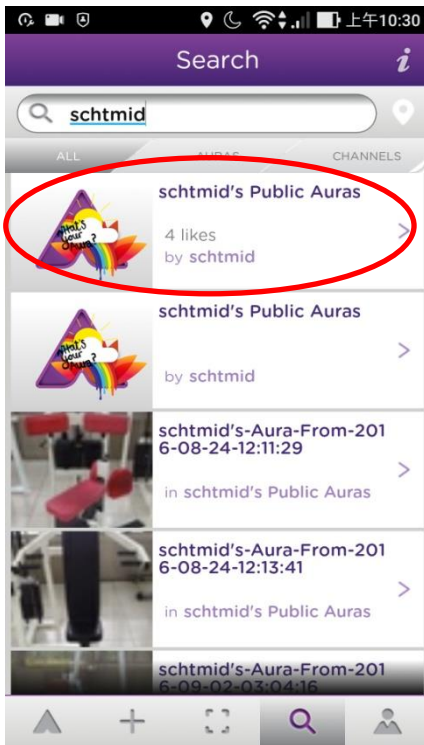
上午10:30

Search

schtmid

ALL
AURAS
CHANNELS

What's your Aura?

schtmid's Public Auras

4 likes
by schtmid

What's your Aura?

schtmid's Public Auras

by schtmid

schtmid's-Aura-From-2016-08-24-12:11:29

in schtmid's Public Auras

schtmid's-Aura-From-2016-08-24-12:13:41

in schtmid's Public Auras

schtmid's-Aura-From-2016-09-02-03:04:16